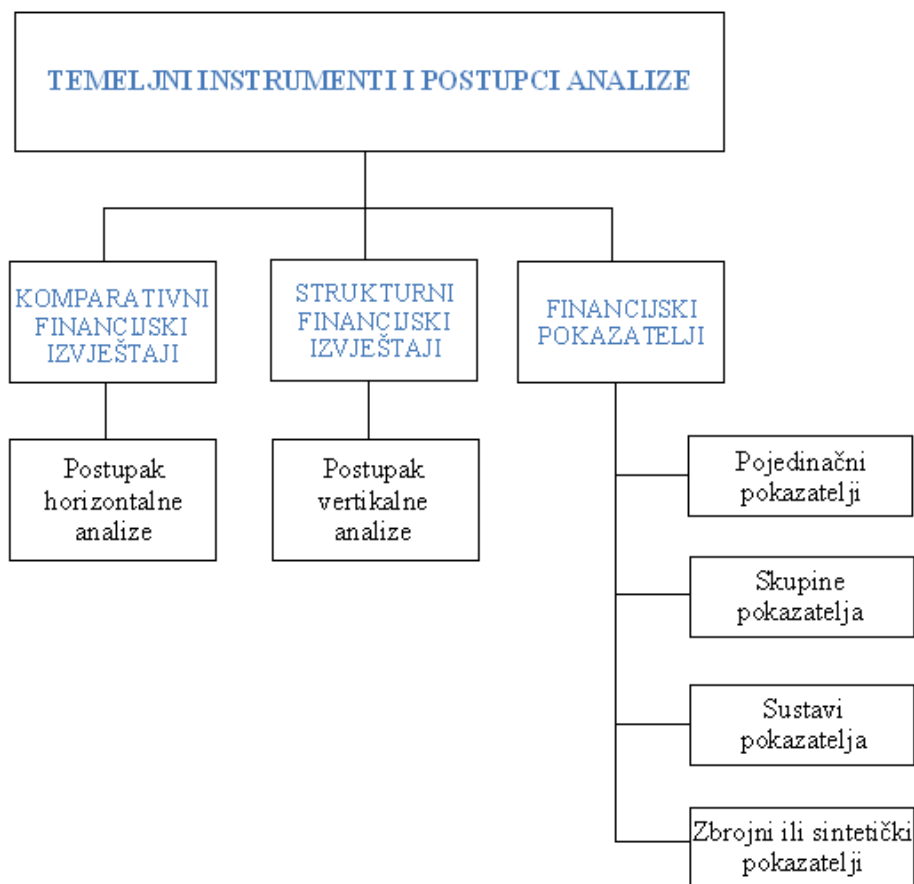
TEMELJNI INSTRUMENTI I POSTUPCI ANALIZE

KOMPARATIVNI FINANCIJSKI IZVJEŠTAJI

STRUKTURNI FINANCIJSKI IZVJEŠTAJI

FINANCIJSKI POKAZATELJI

Postupak horizontalne analize

Postupak vertikalne analize

Pojedinačni pokazatelji

Skupine pokazatelja

Sustavi pokazatelja

Zbrojni ili sintetički pokazatelji